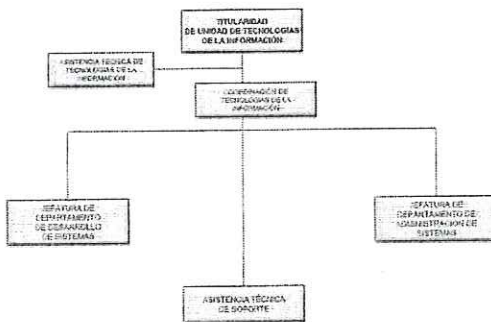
TITULARIDAD
DE UNIDAD DE TECNOLOGÍAS
DE LA INFORMACIÓN

ASISTENCIA TÉCNICA DE TECNOLOGÍAS DE LA INFORMACIÓN

COORDINACIÓN DE TECNOLOGÍAS DE LA INFORMACIÓN

JEFATURA DE DEPARTAMENTO DE DESARROLLO DE SISTEMAS

JEFATURA DE DEPARTAMENTO DE ADMINISTRACIÓN DE SISTEMAS

ASISTENCIA TÉCNICA DE SOPORTE